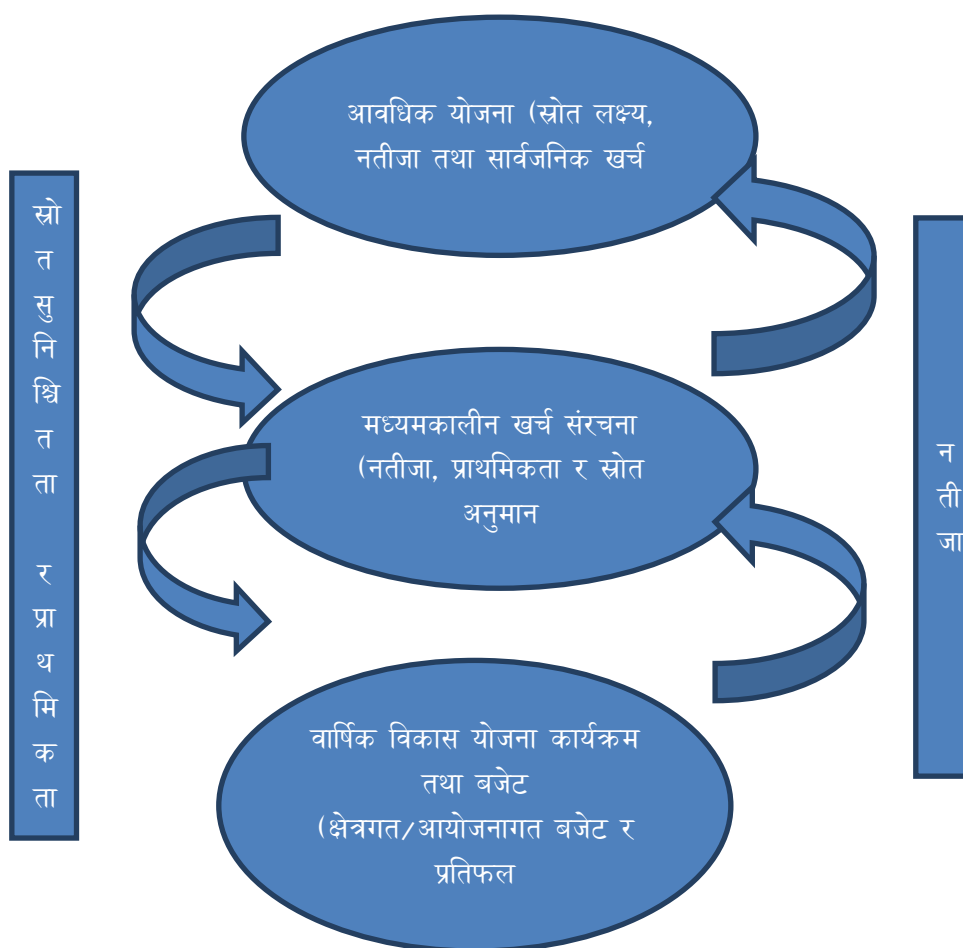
स्रो
त
सु
नि
श्चि
त
ता

र
प्रा
थ
मि
क
ता

आवधिक योजना (स्रोत लक्ष्य, नतीजा तथा सार्वजनिक खर्च

मध्यमकालीन खर्च संरचना (नतीजा, प्राथमिकता र स्रोत अनुमान

वार्षिक विकास योजना कार्यक्रम तथा बजेट (क्षेत्रगत/आयोजनागत बजेट र प्रतिफल

न
ती
जा